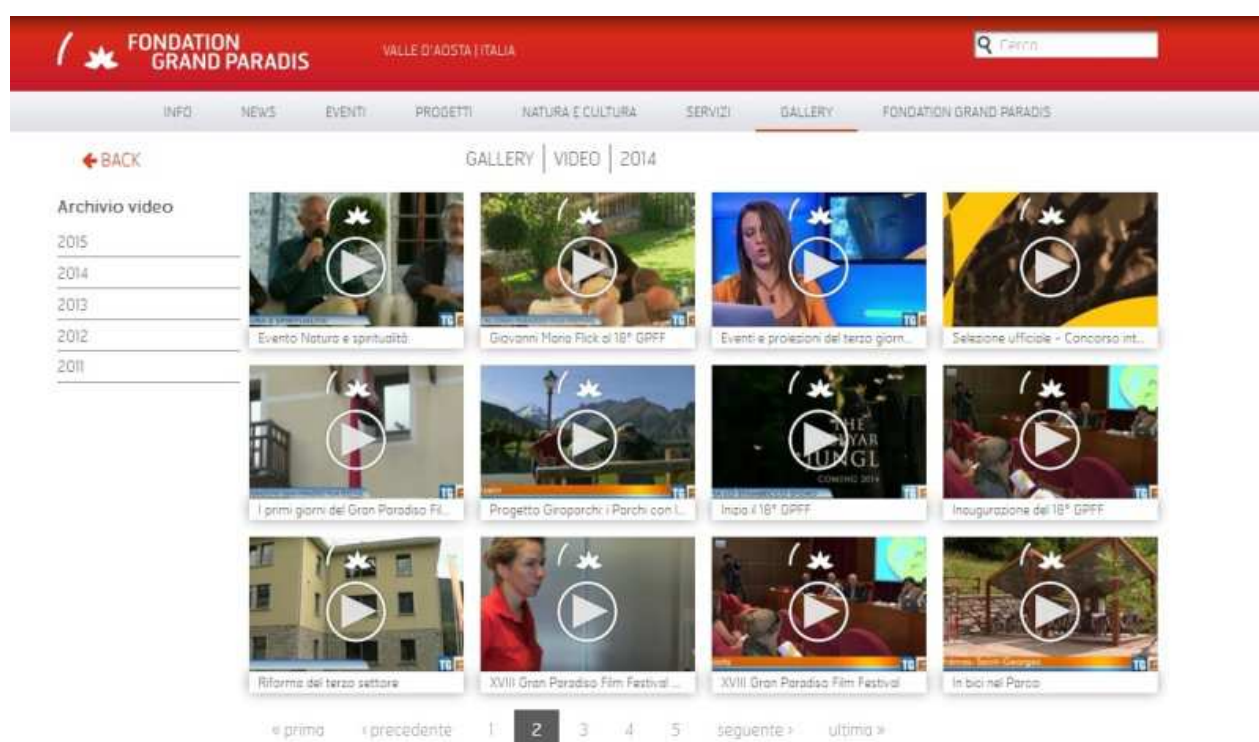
FONDATION GRAND PARADIS

VALLE D'AOSTA | ITALIA

Cerca

INFO NEWS EVENTI PROGETTI NATURA E CULTURA SERVIZI GALLERY FONDATION GRAND PARADIS

BACK

GALLERY | VIDEO | 2014

Archivio video

2015
2014
2013
2012
2011

Evento Natura e spiritualità

Giovanni Maria Flick al 18° GPFF

Eventi e proiezioni del terzo giorn...

Selezione ufficiale - Concorso int...

I primi giorni del Gran Paradiso Fil...

Progetto Giroparchi: i Parchi con l...

Inizio il 18° GPFF

Inaugurazione del 18° GPFF

Riforma del terzo settore

XVIII Gran Paradiso Film Festival ...

XVIII Gran Paradiso Film Festival

In bici nel Parco

« prima ‹ precedente 1 2 3 4 5 seguente › ultima »